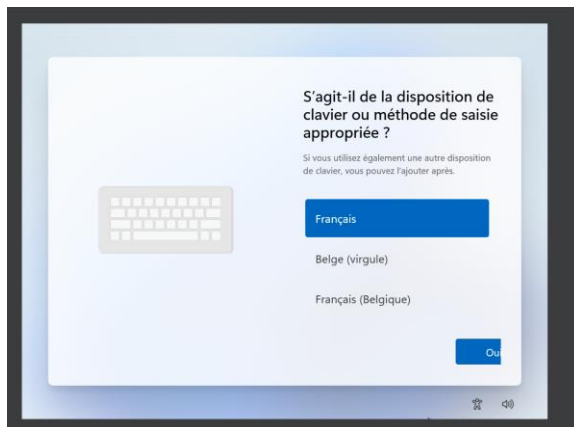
S'agit-il de la disposition de clavier ou méthode de saisie appropriée ?

Si vous utilisez également une autre disposition de clavier, vous pouvez l'ajouter après.

Français

Belge (virgule)

Français (Belgique)

Ou